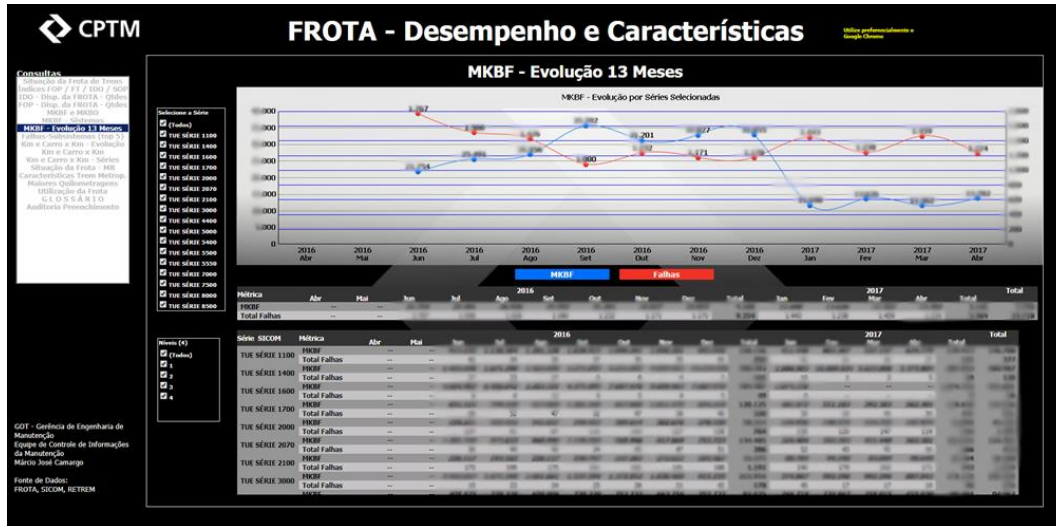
CPTM

FROTA - Desempenho e Características

Utilize preferencialmente o Google Chrome

Consultas
Situação da Frota de Trens
Índices FOP / FT / IDO / SOP
IDO - Disp. da FROTA - Qtdes
FOP - Disp. da FROTA - Qtdes
MKBF e MKBO
MKBF - Sistemas
MKBF - Evolução 13 Meses
Falhas-Subsistemas (Top 5)
Km e Carro x Km - Evolução
Km e Carro x Km
Km e Carro x Km - Séries
Situação da Frota - MR
Características Trem Metrop.
Maiores Quilometragens
Utilização da Frota
G L O S S Á R I O
Auditoria Preenchimento

Selecione a Série
(Todos)
TUE SÉRIE 1100
TUE SÉRIE 1400
TUE SÉRIE 1600
TUE SÉRIE 1700
TUE SÉRIE 2000
TUE SÉRIE 2070
TUE SÉRIE 2100
TUE SÉRIE 3000
TUE SÉRIE 4400
TUE SÉRIE 5000
TUE SÉRIE 5400
TUE SÉRIE 5500
TUE SÉRIE 5550
TUE SÉRIE 7000
TUE SÉRIE 7500
TUE SÉRIE 8000
TUE SÉRIE 8500

MKBF - Evolução 13 Meses

MKBF - Evolução por Séries Selecionadas

1.267
1.000
1.171
201
0

2016 Abr
2016 Mai
2016 Jun
2016 Jul
2016 Ago
2016 Set
2016 Out
2016 Nov
2016 Dez
2017 Jan
2017 Fev
2017 Mar
2017 Abr

MKBF
Falhas

| Métrica | Abr | Mai | Jun | Jul | Ago | Set | Out | Nov | Dez | Total | Jan | Fev | Mar | Abr | Total | Total |
|---|---|---|---|---|---|---|---|---|---|---|---|---|---|---|---|---|
| MKBF | -- | -- | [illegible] | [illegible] | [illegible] | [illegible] | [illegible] | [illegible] | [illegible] | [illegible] | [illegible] | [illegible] | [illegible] | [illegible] | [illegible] | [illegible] |
| Total Falhas | -- | -- | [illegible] | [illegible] | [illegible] | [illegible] | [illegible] | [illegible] | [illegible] | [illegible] | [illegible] | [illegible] | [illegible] | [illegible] | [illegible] | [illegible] |

Níveis (4)
(Todos)
1
2
3
4

| Série SICOM | Métrica | Abr | Mai | 2016 | 2017 | Total |
|---|---|---|---|---|---|---|
| TUE SÉRIE 1100 | MKBF | -- | -- | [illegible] | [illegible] | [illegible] |
| | Total Falhas | -- | -- | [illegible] | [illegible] | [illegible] |
| TUE SÉRIE 1400 | MKBF | -- | -- | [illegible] | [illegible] | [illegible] |
| | Total Falhas | -- | -- | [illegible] | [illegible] | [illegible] |
| TUE SÉRIE 1600 | MKBF | -- | -- | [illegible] | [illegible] | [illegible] |
| | Total Falhas | -- | -- | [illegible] | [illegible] | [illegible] |
| TUE SÉRIE 1700 | MKBF | -- | -- | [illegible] | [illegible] | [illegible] |
| | Total Falhas | -- | -- | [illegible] | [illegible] | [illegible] |
| TUE SÉRIE 2000 | MKBF | -- | -- | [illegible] | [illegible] | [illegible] |
| | Total Falhas | -- | -- | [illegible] | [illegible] | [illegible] |
| TUE SÉRIE 2070 | MKBF | -- | -- | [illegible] | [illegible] | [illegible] |
| | Total Falhas | -- | -- | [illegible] | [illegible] | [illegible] |
| TUE SÉRIE 2100 | MKBF | -- | -- | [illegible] | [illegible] | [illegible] |
| | Total Falhas | -- | -- | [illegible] | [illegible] | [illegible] |
| TUE SÉRIE 3000 | MKBF | -- | -- | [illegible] | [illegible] | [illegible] |
| | Total Falhas | -- | -- | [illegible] | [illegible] | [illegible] |

GOT - Gerência de Engenharia de Manutenção
Equipe de Controle de Informações da Manutenção
Márcio José Camargo

Fonte de Dados:
FROTA, SICOM, RETREM